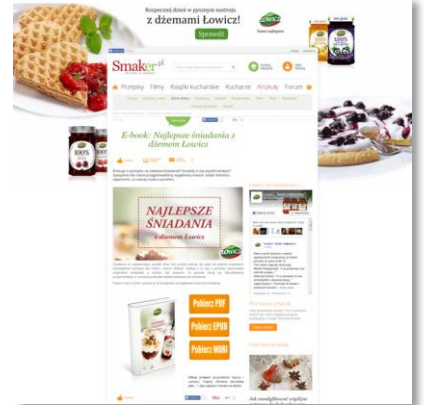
Rozpocznij dzień w pysznym nastroju
z dżemami Łowicz!
Sprawdź

Łowicz

Smaker.pl

Przepisy Filmy Książki kucharskie Kucharze Artykuły Forum

E-book: Najlepsze śniadania z dżemem Łowicz

NAJLEPSZE ŚNIADANIA
z dżemem Łowicz

Łowicz

Pobierz PDF
Pobierz EPUB
Pobierz MOBI